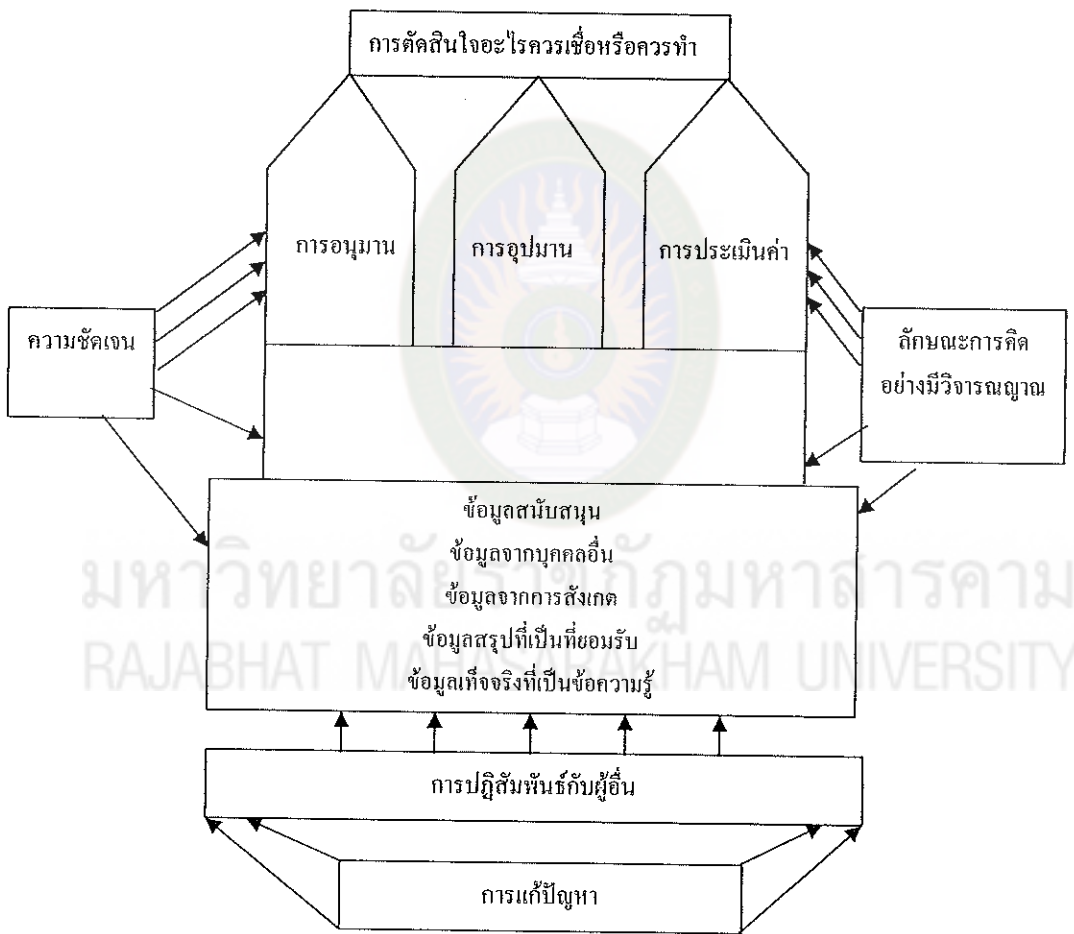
การตัดสินใจอะไรควรเชื่อหรือควรทำ

การอนุมาน

การอุปมาน

การประเมินค่า

ความชัดเจน

ลักษณะการคิดอย่างมีวิจารณญาณ

ข้อมูลสนับสนุน
ข้อมูลจากบุคคลอื่น
ข้อมูลจากการสังเกต
ข้อมูลสรุปที่เป็นที่ยอมรับ
ข้อมูลเท็จจริงที่เป็นข้อความรู้

มหาวิทยาลัยราชภัฏมหาสารคาม
RAJABHAT MAHASARAKHAM UNIVERSITY

การปฏิสัมพันธ์กับผู้อื่น

การแก้ปัญหา